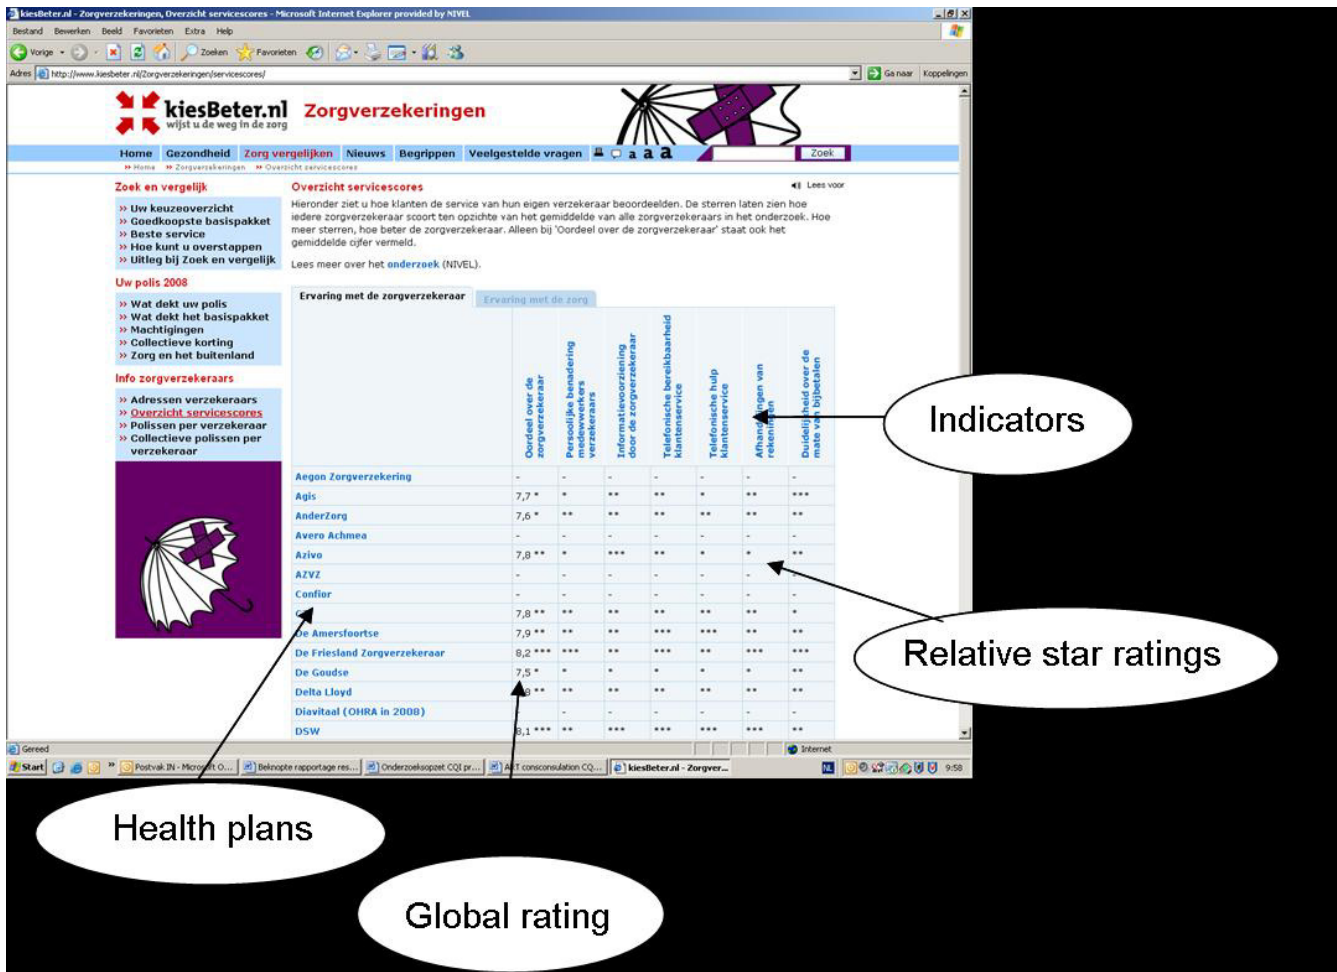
kiesBeter.nl - Zorgverzekeringen, Overzicht servicescores - Microsoft Internet Explorer provided by NIVEL

Bestand Bewerken Beeld Favorieten Extra Help

Vorige Zoeken Favorieten

Adres http://www.kiesbeter.nl/Zorgverzekeringen/servicescores/ Ga naar Koppelingen

kiesBeter.nl wijst u de weg in de zorg Zorgverzekeringen

Home Gezondheid Zorg vergelijken Nieuws Begrippen Veelgestelde vragen a a a Zoek

» Home » Zorgverzekeringen » Overzicht servicescores

Zoek en vergelijk
» Uw keuzeoverzicht
» Goedkoopste basispakket
» Beste service
» Hoe kunt u overstappen
» Uitleg bij Zoek en vergelijk

Uw polis 2008
» Wat dekt uw polis
» Wat dekt het basispakket
» Machtigingen
» Collectieve korting
» Zorg en het buitenland

Info zorgverzekeraars
» Adressen verzekeraars
» Overzicht servicescores
» Polissen per verzekeraar
» Collectieve polissen per verzekeraar

Overzicht servicescores

Lees voor

Hieronder ziet u hoe klanten de service van hun eigen verzekeraar beoordeelden. De sterren laten zien hoe iedere zorgverzekeraar scoort ten opzichte van het gemiddelde van alle zorgverzekeraars in het onderzoek. Hoe meer sterren, hoe beter de zorgverzekeraar. Alleen bij 'Oordeel over de zorgverzekeraar' staat ook het gemiddelde cijfer vermeld.

Lees meer over het onderzoek (NIVEL).

Ervaring met de zorgverzekeraar | Ervaring met de zorg

| | Oordeel over de zorgverzekeraar | Persoonlijke benadering medewerkers verzekeraars | Informatievoorziening door de zorgverzekeraar | Telefonische bereikbaarheid klantenservice | Telefonische hulp klantenservice | Afhandelingen van rekeningen | Duidelijkheid over de mate van bijbetalen |
|---|---|---|---|---|---|---|---|
| Aegon Zorgverzekering | - | - | - | - | - | - | - |
| Agis | 7,7 * | * | ** | ** | * | ** | *** |
| AnderZorg | 7,6 * | ** | ** | ** | ** | ** | ** |
| Avero Achmea | - | - | - | - | - | - | - |
| Azivo | 7,8 ** | * | *** | ** | * | * | ** |
| AZVZ | - | - | - | - | - | - | - |
| Confior | - | - | - | - | - | - | - |
| C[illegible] | 7,8 ** | ** | ** | ** | ** | ** | * |
| De Amersfoortse | 7,9 ** | ** | ** | *** | *** | ** | ** |
| De Friesland Zorgverzekeraar | 8,2 *** | *** | ** | *** | ** | *** | *** |
| De Goudse | 7,5 * | * | * | * | * | * | ** |
| Delta Lloyd | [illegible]8 ** | ** | ** | ** | ** | ** | ** |
| Diavitaal (OHRA in 2008) | - | - | - | - | - | - | - |
| DSW | 8,1 *** | ** | *** | *** | *** | *** | ** |

Gereed Internet

Start Postvak IN - Microsoft O... Beknopte rapportage res... Onderzoeksopzet CQI pr... A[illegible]T consconsulation CQ... kiesBeter.nl - Zorgver... NL 9:58

Indicators

Relative star ratings

Health plans

Global rating